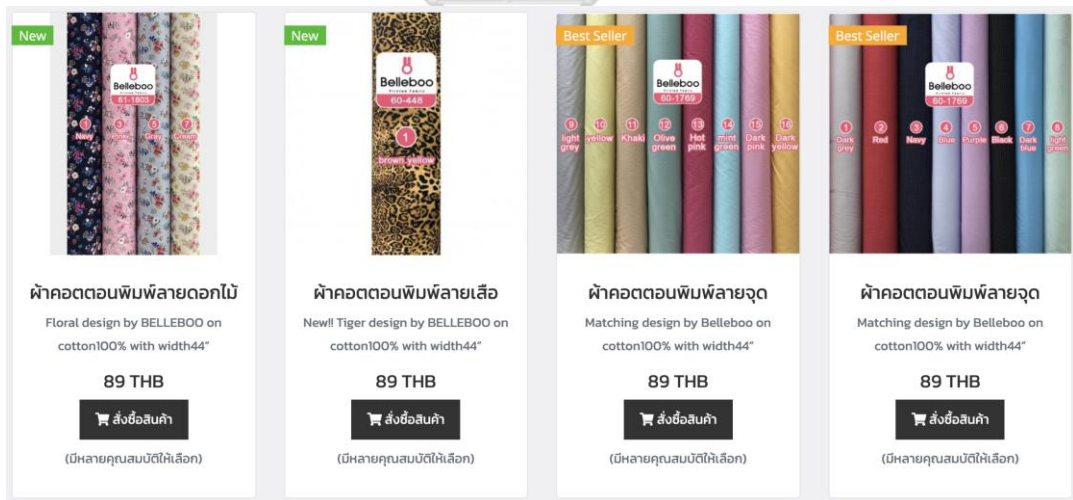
New

Belleboo
61-1803

1 Navy
3 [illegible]
5 Gray
7 Cream

ผ้าคอตตอนพิมพ์ลายดอกไม้

Floral design by BELLEBOO on cotton100% with width44"

89 THB

สั่งซื้อสินค้า

(มีหลายคุณสมบัติให้เลือก)

New

Belleboo
60-448

1 brown yellow

ผ้าคอตตอนพิมพ์ลายเสือ

New!! Tiger design by BELLEBOO on cotton100% with width44"

89 THB

สั่งซื้อสินค้า

(มีหลายคุณสมบัติให้เลือก)

Best Seller

Belleboo
60-1769

9 light grey
10 yellow
11 Khaki
12 Olive green
13 Hot pink
14 mint green
15 Dark pink
16 Dark yellow

ผ้าคอตตอนพิมพ์ลายจุด

Matching design by Belleboo on cotton100% with width44"

89 THB

สั่งซื้อสินค้า

(มีหลายคุณสมบัติให้เลือก)

Best Seller

Belleboo
60-1769

1 Dark grey
2 Red
3 Navy
4 Blue
5 Purple
6 Black
7 Dark blue
8 light green

ผ้าคอตตอนพิมพ์ลายจุด

Matching design by Belleboo on cotton100% with width44"

89 THB

สั่งซื้อสินค้า

(มีหลายคุณสมบัติให้เลือก)